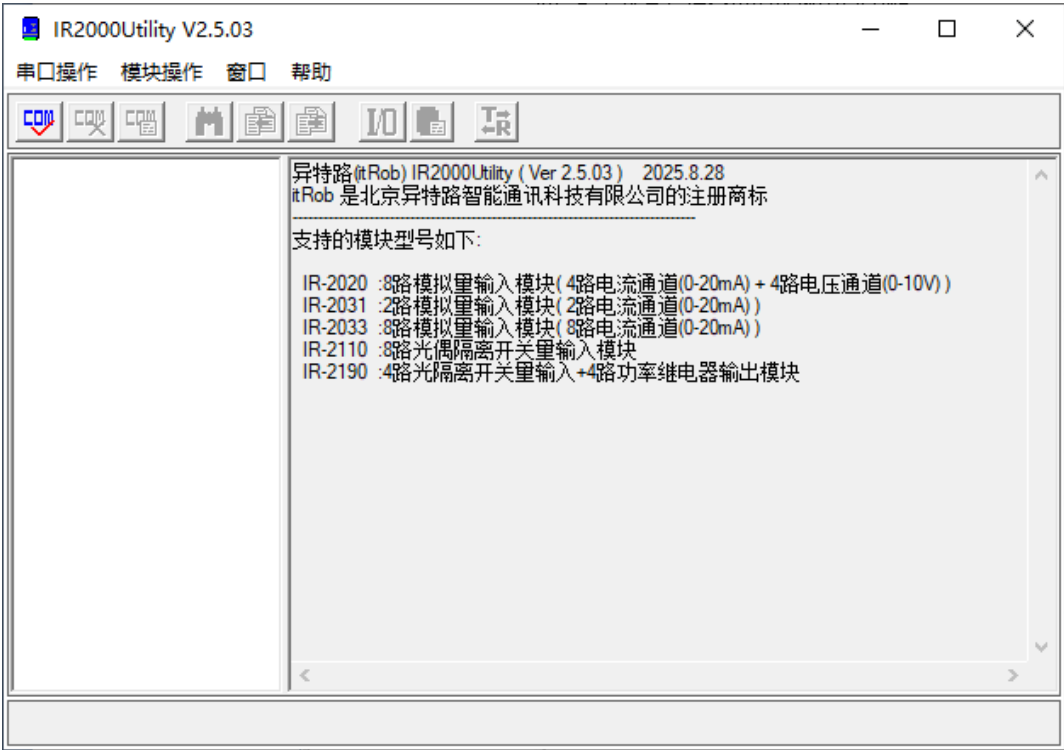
IR2000Utility V2.5.03

串口操作 模块操作 窗口 帮助

COM

I/O

异特路(itRob) IR2000Utility ( Ver 2.5.03 ) 2025.8.28
itRob 是北京异特路智能通讯科技有限公司的注册商标
------------------------------------------------------------
支持的模块型号如下:

IR-2020 :8路模拟量输入模块( 4路电流通道(0-20mA) + 4路电压通道(0-10V) )
IR-2031 :2路模拟量输入模块( 2路电流通道(0-20mA) )
IR-2033 :8路模拟量输入模块( 8路电流通道(0-20mA) )
IR-2110 :8路光偶隔离开关量输入模块
IR-2190 :4路光隔离开关量输入+4路功率继电器输出模块